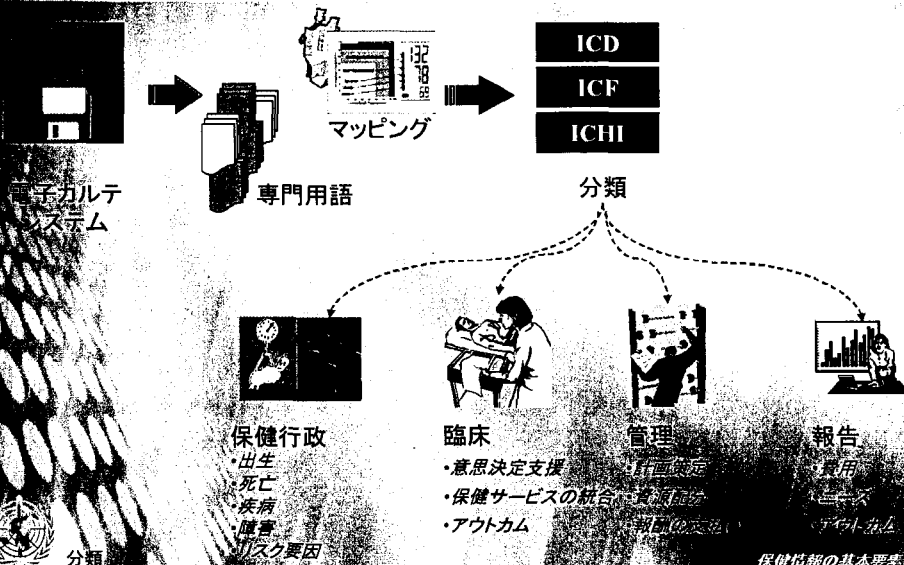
電子カルテシステム

専門用語

マッピング

ICD

ICF

ICHI

分類

保健行政
•出生
•死亡
•疾病
•障害
•リスク要因

臨床
•意思決定支援
•保健サービスの統合
•アウトカム

管理
•計画策定
•資源配分
•報酬の支払い

報告
•費用
•サービス
•アウトカム

分類

保健情報の基本要素